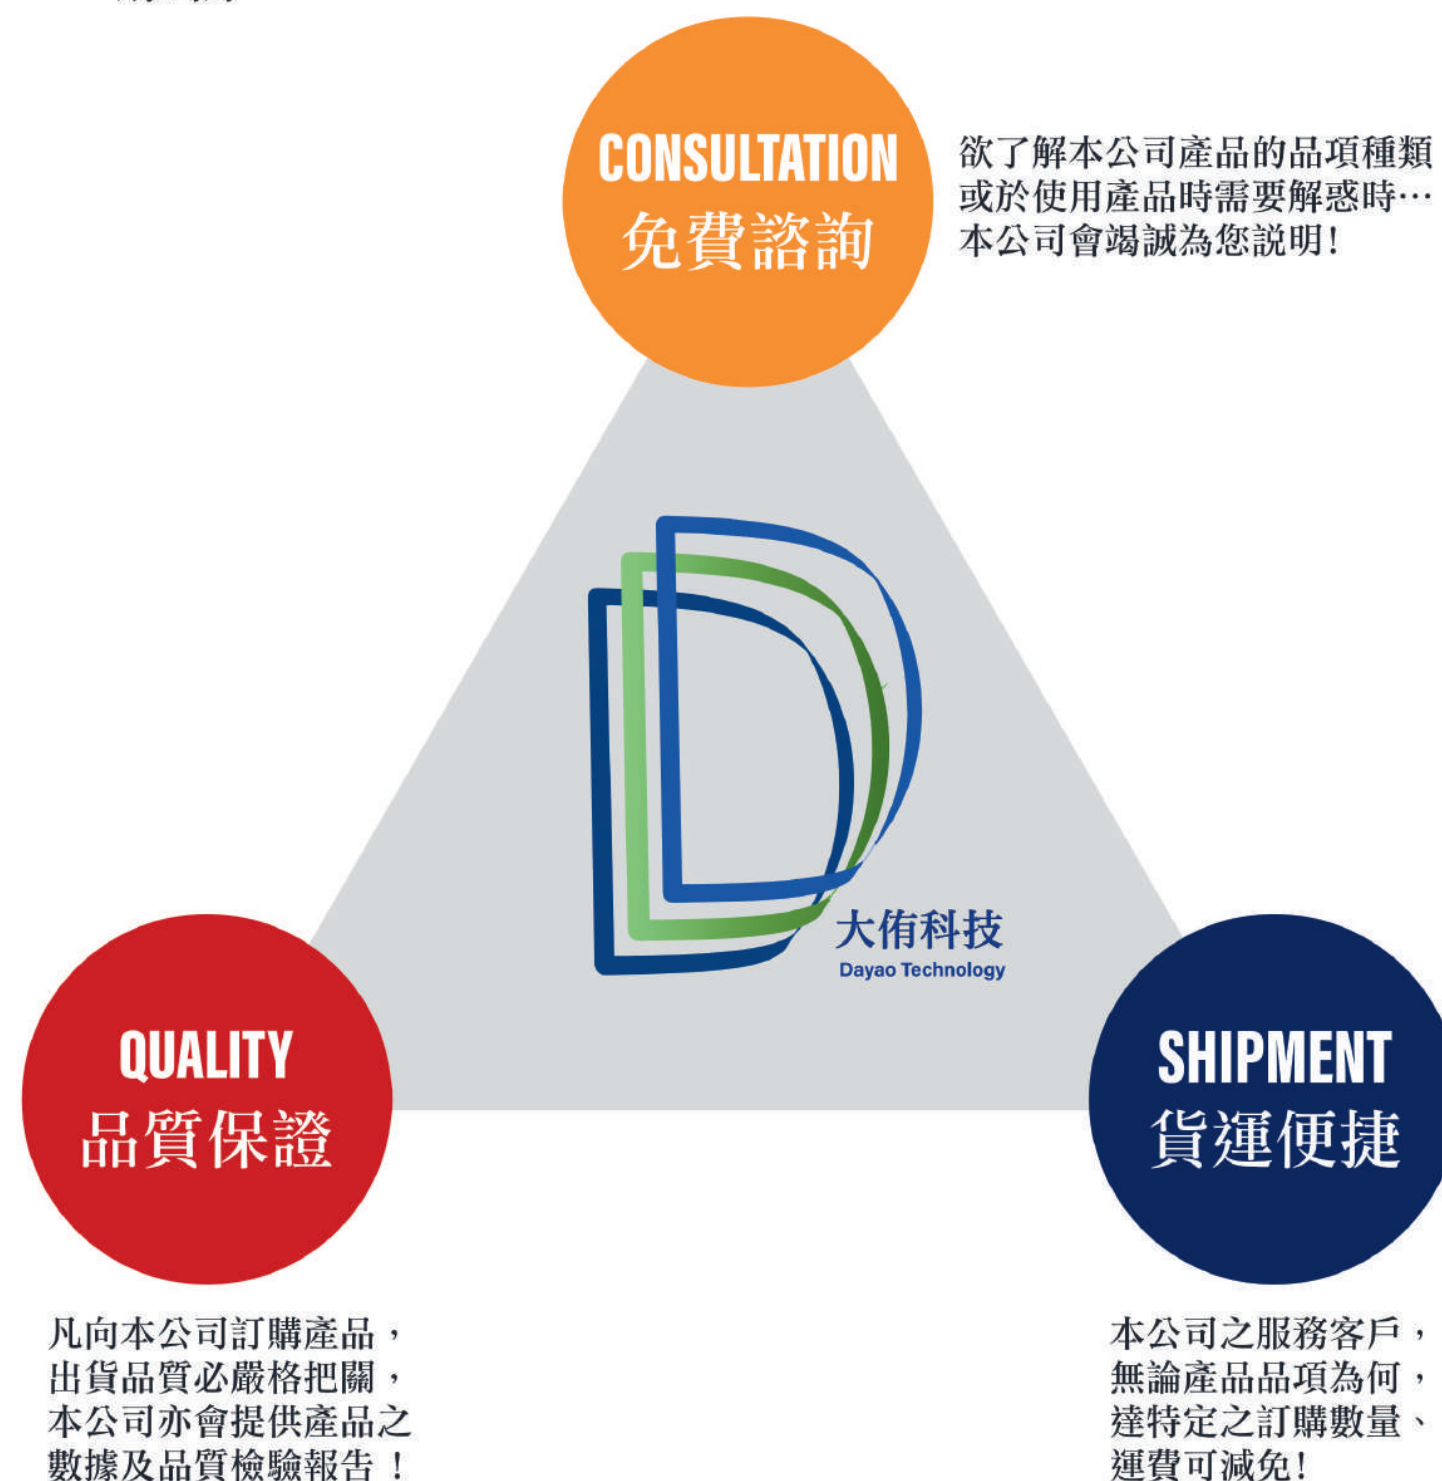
CONSULTATION
免費諮詢

欲了解本公司產品的品項種類或於使用產品時需要解惑時…本公司會竭誠為您說明!

大侑科技
Dayao Technology

QUALITY
品質保證

SHIPMENT
貨運便捷

凡向本公司訂購產品，出貨品質必嚴格把關，本公司亦會提供產品之數據及品質檢驗報告！

本公司之服務客戶，無論產品品項為何，達特定之訂購數量、運費可減免!